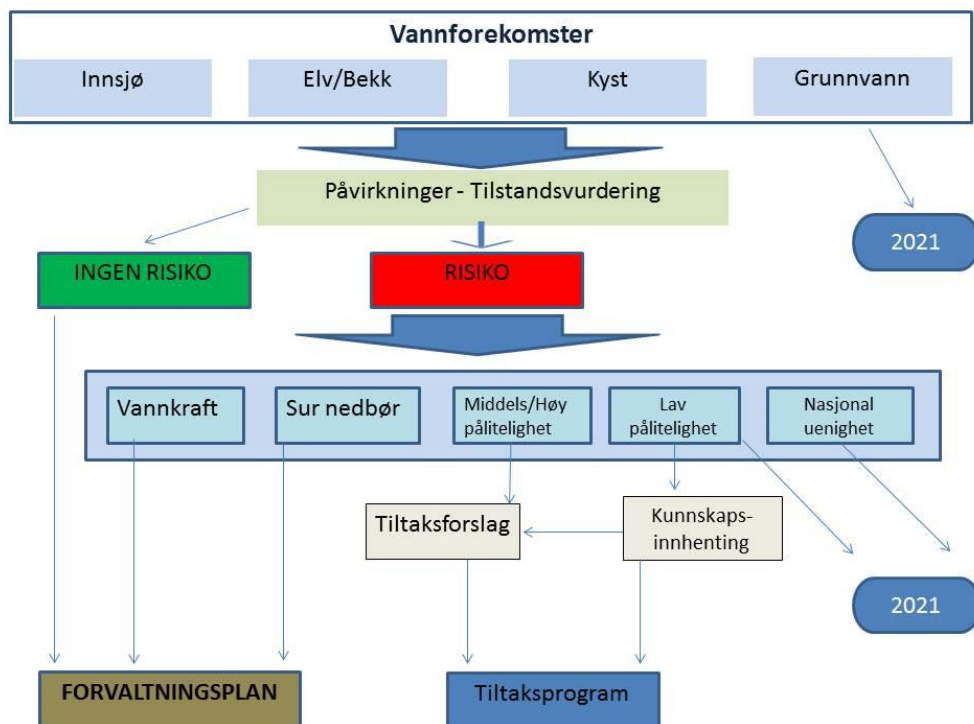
Vannforekomster

Innsjø

Elv/Bekk

Kyst

Grunnvann

Påvirkninger - Tilstandsvurdering

2021

INGEN RISIKO

RISIKO

Vannkraft

Sur nedbør

Middels/Høy pålitelighet

Lav pålitelighet

Nasjonal uenighet

Tiltaksforslag

Kunnskapsinnhenting

2021

FORVALTNINGSPLAN

Tiltaksprogram